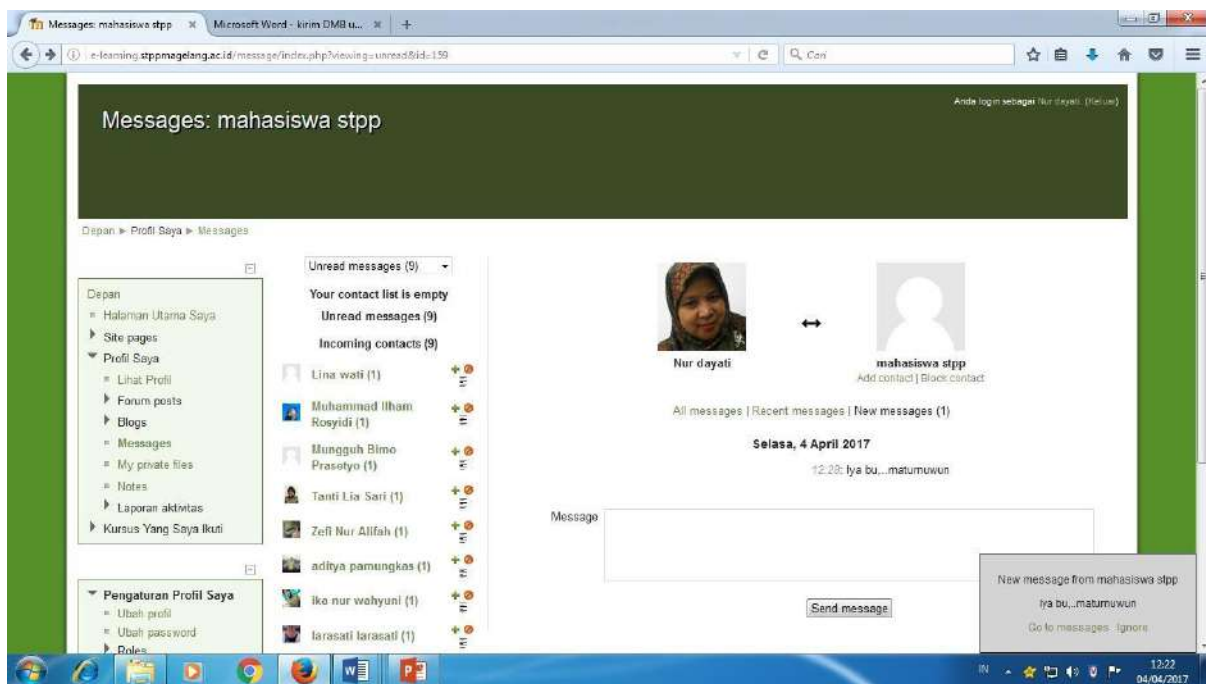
Messages: mahasiswa stpp
Microsoft Word - kirim DMB u...
e-learning.stppmagelang.ac.id/message/index.php?viewing=unread&id=159
Cari

Anda login sebagai Nur dayati (Keluar)

Messages: mahasiswa stpp

Depan ▶ Profil Saya ▶ Messages

Depan
Halaman Utama Saya
Site pages
Profil Saya
Lihat Profil
Forum posts
Blogs
Messages
My private files
Notes
Laporan aktivitas
Kursus Yang Saya Ikuti

Pengaturan Profil Saya
Ubah profil
Ubah password
Roles

Unread messages (9)
Your contact list is empty
Unread messages (9)
Incoming contacts (9)
Lina wati (1)
Muhammad Ilham Rosyidi (1)
Mungguh Bimo Prasetyo (1)
Tanti Lia Sari (1)
Zefi Nur Alifah (1)
aditya pamungkas (1)
ika nur wahyuni (1)
larasati larasati (1)

Nur dayati
↔
mahasiswa stpp
Add contact | Block contact

All messages | Recent messages | New messages (1)

Selasa, 4 April 2017
12:20: Iya bu,...matumuwun

Message

Send message

New message from mahasiswa stpp
Iya bu,..matumuwun
Go to messages Ignore

IN
12:22
04/04/2017